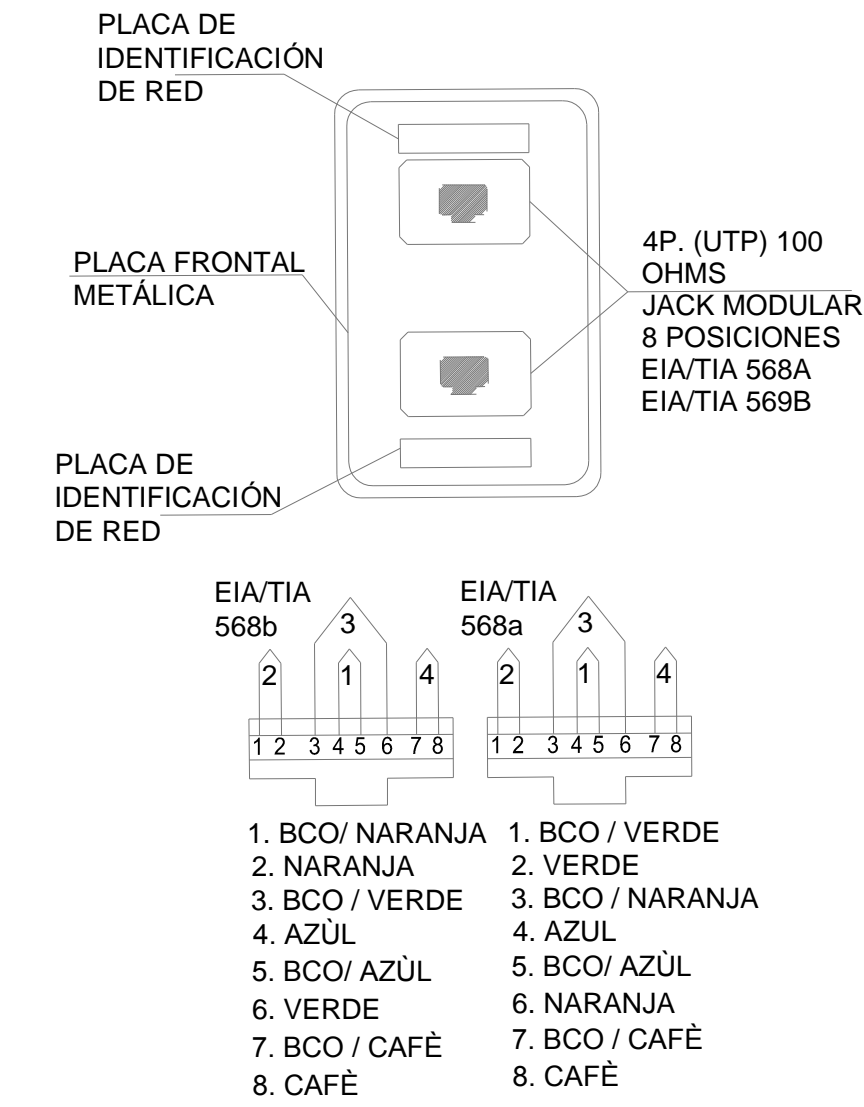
PLACA DE IDENTIFICACIÓN DE RED

PLACA FRONTAL METÁLICA

4P. (UTP) 100 OHMS JACK MODULAR 8 POSICIONES EIA/TIA 568A EIA/TIA 569B

PLACA DE IDENTIFICACIÓN DE RED

EIA/TIA 568b

3
2
1
4

1 2 3 4 5 6 7 8

EIA/TIA 568a

3
2
1
4

1 2 3 4 5 6 7 8

1. BCO/ NARANJA
2. NARANJA
3. BCO / VERDE
4. AZÙL
5. BCO/ AZÙL
6. VERDE
7. BCO / CAFÈ
8. CAFÈ

1. BCO / VERDE
2. VERDE
3. BCO / NARANJA
4. AZUL
5. BCO/ AZÙL
6. NARANJA
7. BCO / CAFÈ
8. CAFÈ